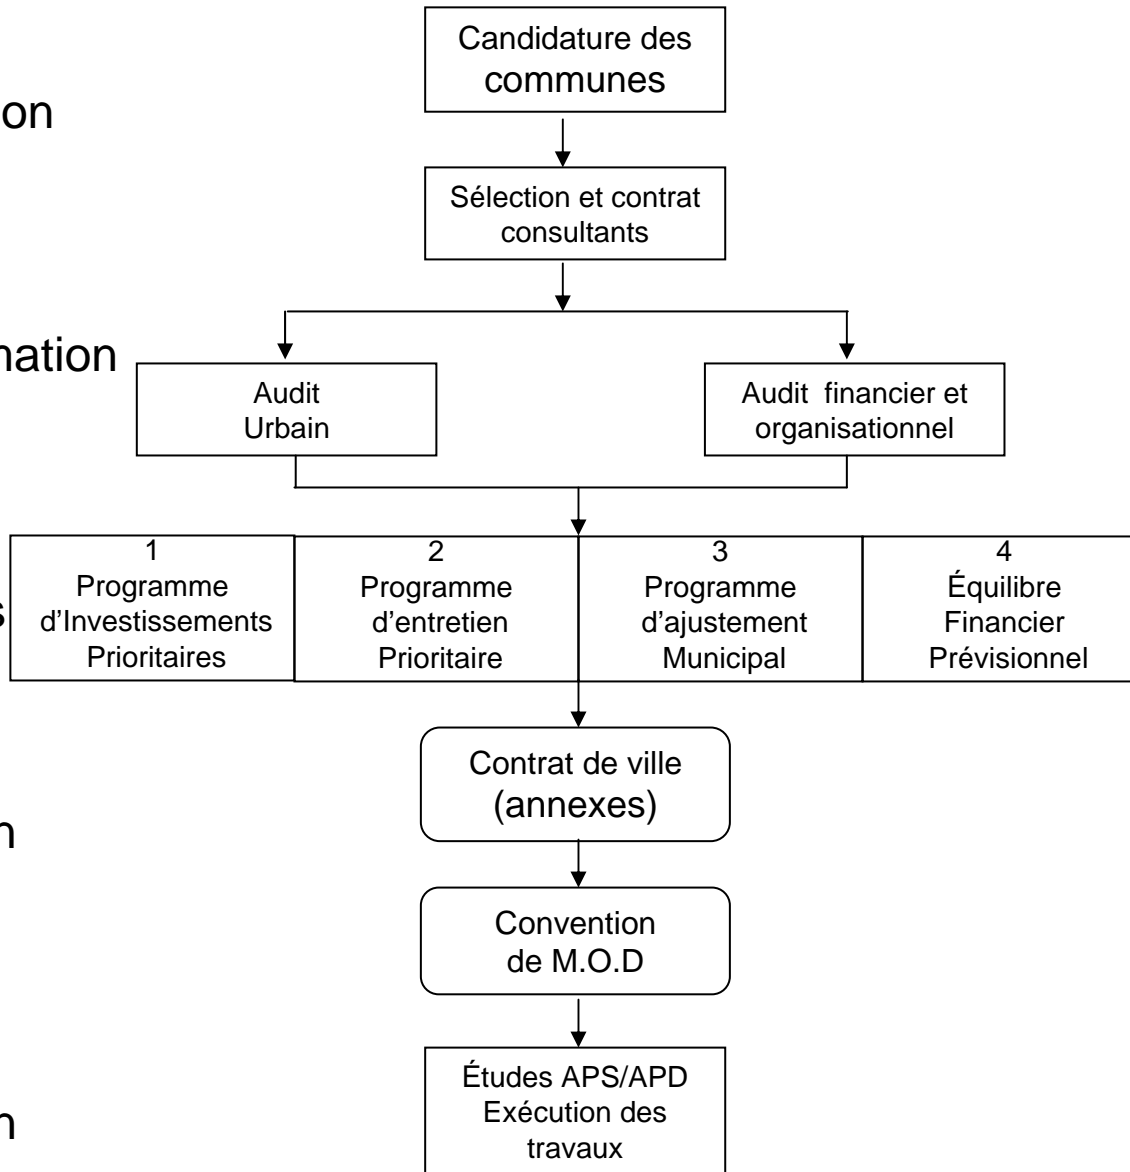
on

nation

s

n

n

Candidature des communes

Sélection et contrat consultants

Audit Urbain

Audit financier et organisationnel

| 1 Programme d'Investissements Prioritaires | 2 Programme d'entretien Prioritaire | 3 Programme d'ajustement Municipal | 4 Équilibre Financier Prévisionnel |
|---|---|---|---|

Contrat de ville (annexes)

Convention de M.O.D

Études APS/APD Exécution des travaux